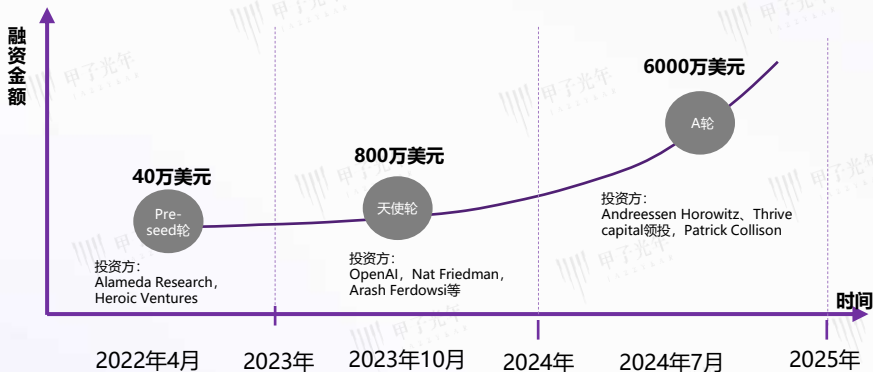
融资金额

40万美元

Pre-seed轮

投资方：
Alameda Research，
Heroic Ventures

800万美元

天使轮

投资方：
OpenAI，Nat Friedman，
Arash Ferdowsi等

6000万美元

A轮

投资方：
Andreessen Horowitz、Thrive capital领投，Patrick Collison

时间

2022年4月 2023年 2023年10月 2024年 2024年7月 2025年

甲子光年